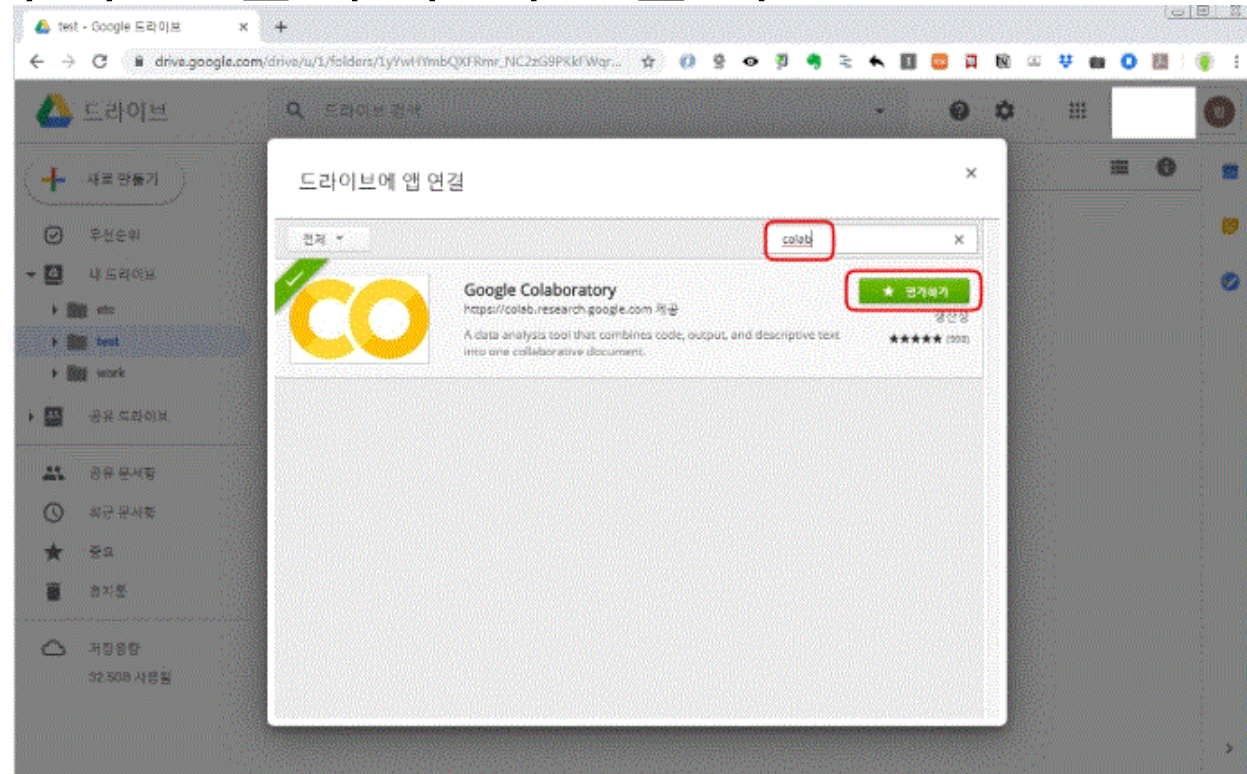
test - Google 드라이브

drive.google.com/drive/u/1/folders/1yYwHYmbQXFRmr_NC2zG9PKkfWqr...

드라이브

드라이브 검색

새로 만들기

우선순위

내 드라이브

etc

test

work

공유 드라이브

공유 문서함

최근 문서함

중요

휴지통

저장용량

32.5GB 사용됨

드라이브에 앱 연결

×

전체

colab

×

Google Colaboratory

https://colab.research.google.com 제공

A data analysis tool that combines code, output, and descriptive text into one collaborative document.

★ 연결하기

생산성

★★★★★ (998)